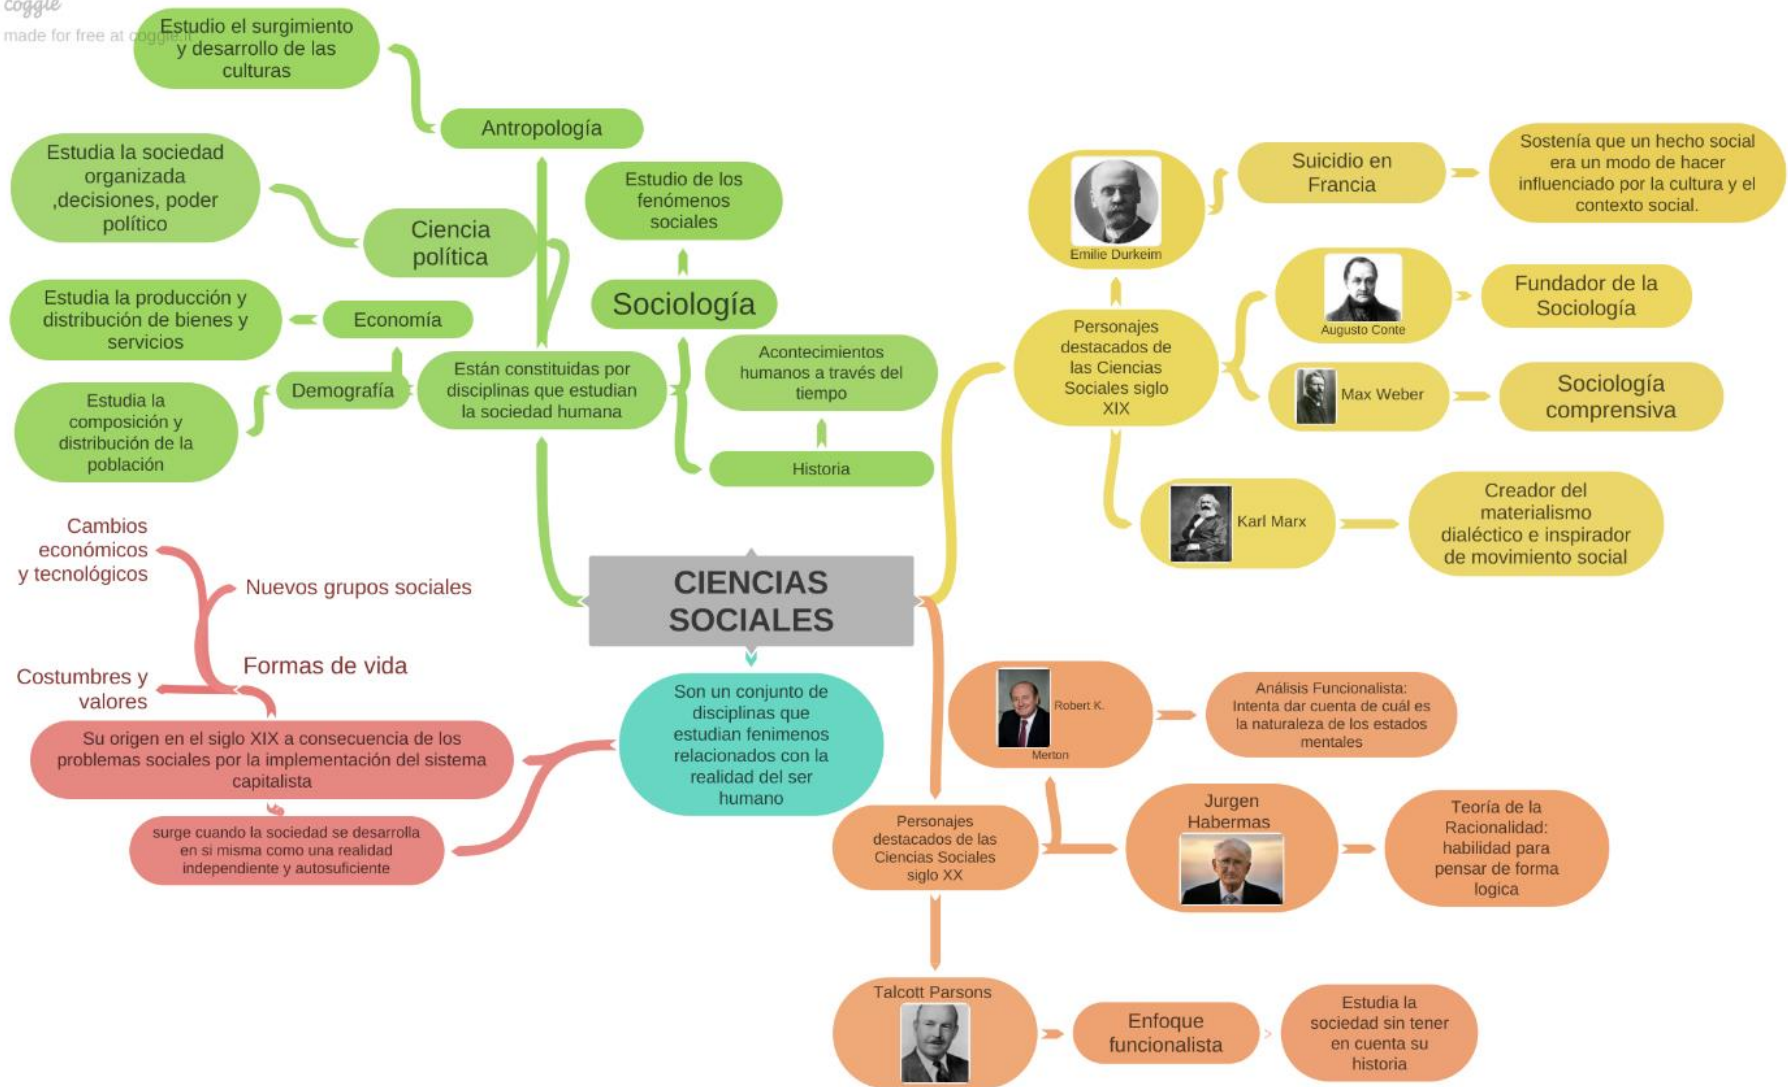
coggle
made for free at coggle.it

CIENCIAS SOCIALES

Están constituidas por disciplinas que estudian la sociedad humana

Antropología

Estudio el surgimiento y desarrollo de las culturas

Ciencia política

Estudia la sociedad organizada ,decisiones, poder político

Economía

Estudia la producción y distribución de bienes y servicios

Demografía

Estudia la composición y distribución de la población

Sociología

Estudio de los fenómenos sociales

Acontecimientos humanos a través del tiempo

Historia

Son un conjunto de disciplinas que estudian fenimenos relacionados con la realidad del ser humano

Su origen en el siglo XIX a consecuencia de los problemas sociales por la implementación del sistema capitalista

Cambios económicos y tecnológicos

Nuevos grupos sociales

Costumbres y valores

Formas de vida

surge cuando la sociedad se desarrolla en si misma como una realidad independiente y autosuficiente

Personajes destacados de las Ciencias Sociales siglo XIX

Emilie Durkeim

Suicidio en Francia

Sostenía que un hecho social era un modo de hacer influenciado por la cultura y el contexto social.

Augusto Conte

Fundador de la Sociología

Max Weber

Sociología comprensiva

Karl Marx

Creador del materialismo dialéctico e inspirador de movimiento social

Personajes destacados de las Ciencias Sociales siglo XX

Robert K. Merton

Análisis Funcionalista: Intenta dar cuenta de cuál es la naturaleza de los estados mentales

Jurgen Habermas

Teoría de la Racionalidad: habilidad para pensar de forma logica

Talcott Parsons

Enfoque funcionalista

Estudia la sociedad sin tener en cuenta su historia